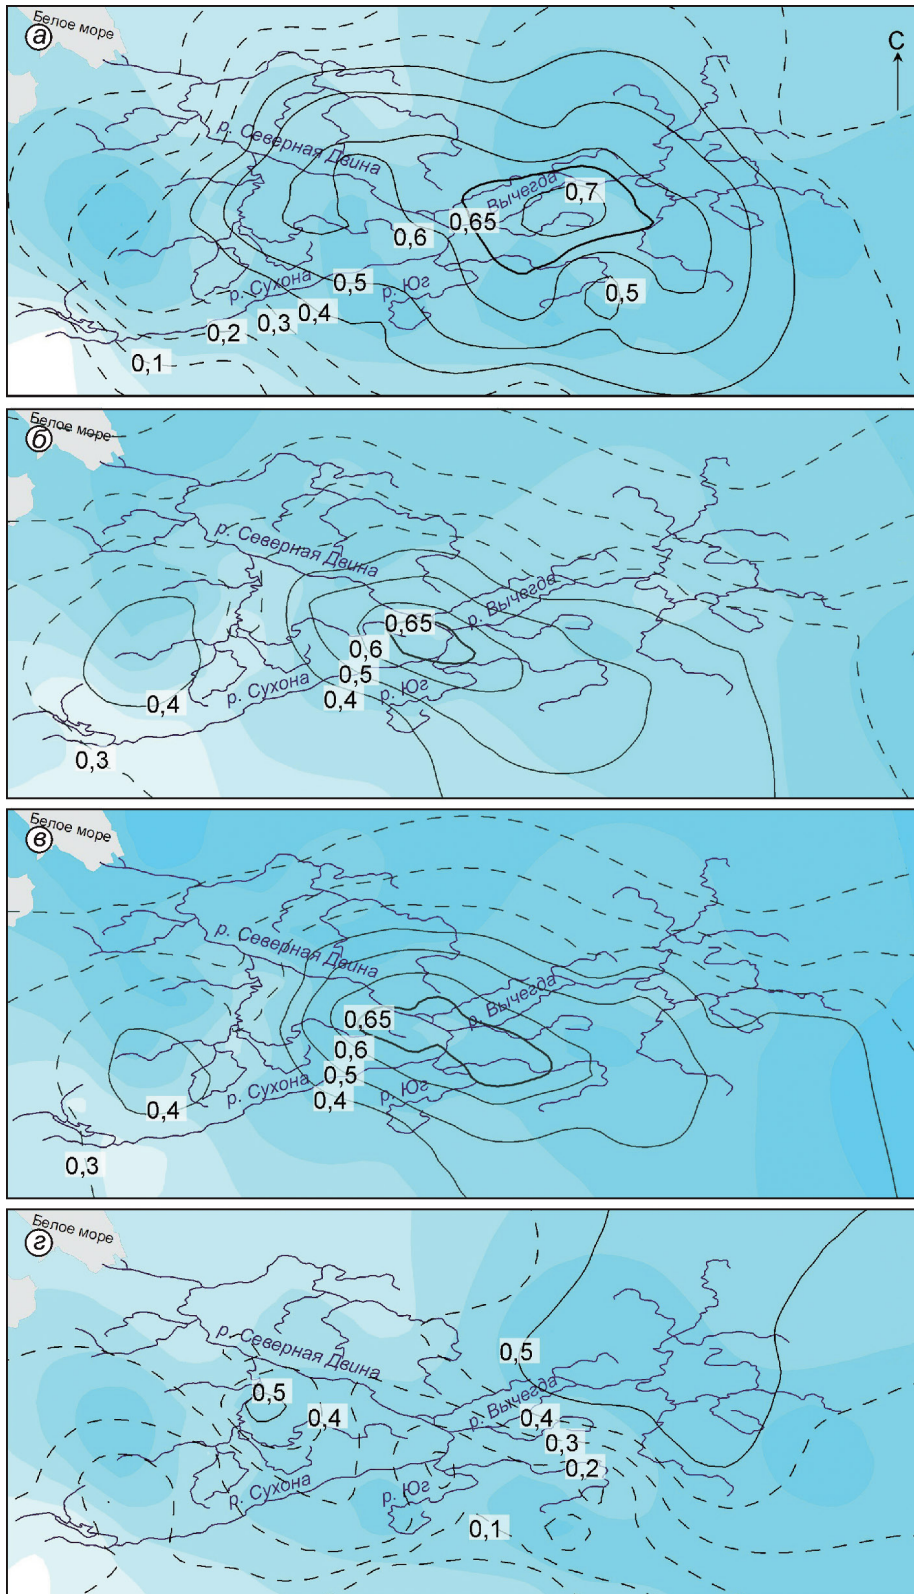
а
Белое море
С
р. Северная Двина
Вычегда
0,7
0,65
0,6
р. Сухона
0,5
р. Юг
0,5
0,4
0,3
0,2
0,1

б
Белое море
р. Северная Двина
р. Вычегда
0,65
0,6
0,5
р. Сухона
р. Юг
0,4
0,4
0,3

в
Белое море
р. Северная Двина
р. Вычегда
0,65
0,6
0,5
р. Сухона
0,4
0,4
р. Юг
0,3

г
Белое море
р. Северная Двина
0,5
0,5
0,4
р. Вычегда
0,4
0,3
0,2
р. Сухона
р. Юг
0,1